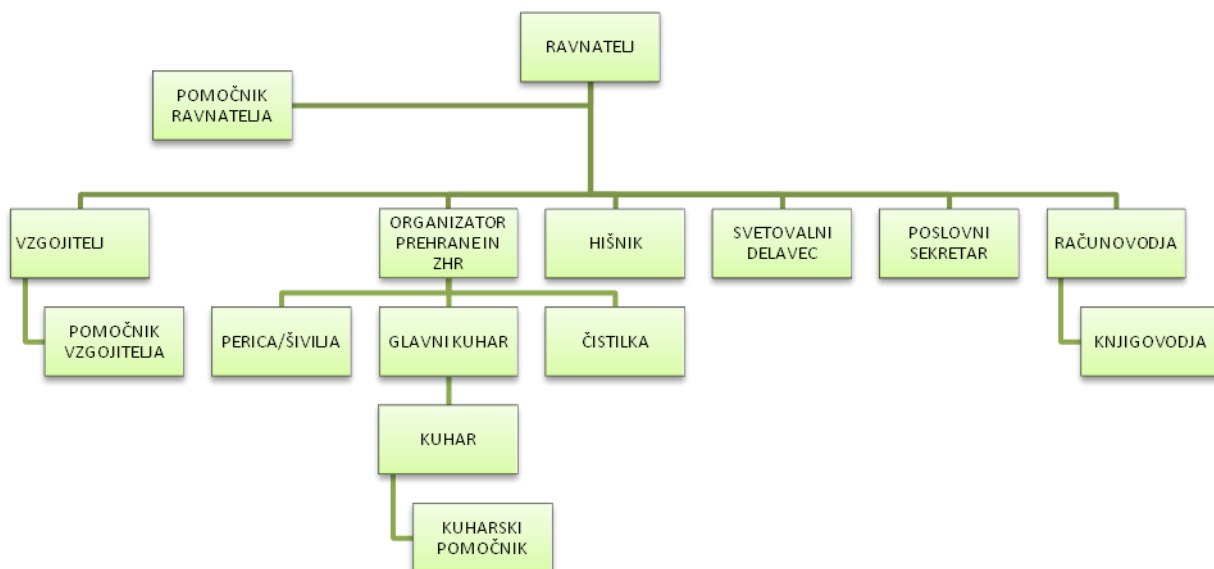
RAVNATELJ

POMOČNIK RAVNATELJA

VZGOJITELJ

POMOČNIK VZGOJITELJA

ORGANIZATOR PREHRANE IN ZHR

PERICA/ŠIVILJA

GLAVNI KUHAR

KUHAR

KUHARSKI POMOČNIK

ČISTILKA

HIŠNIK

SVETOVALNI DELAVEC

POSLOVNI SEKRETAR

RAČUNOVODJA

KNJIGOVODJA